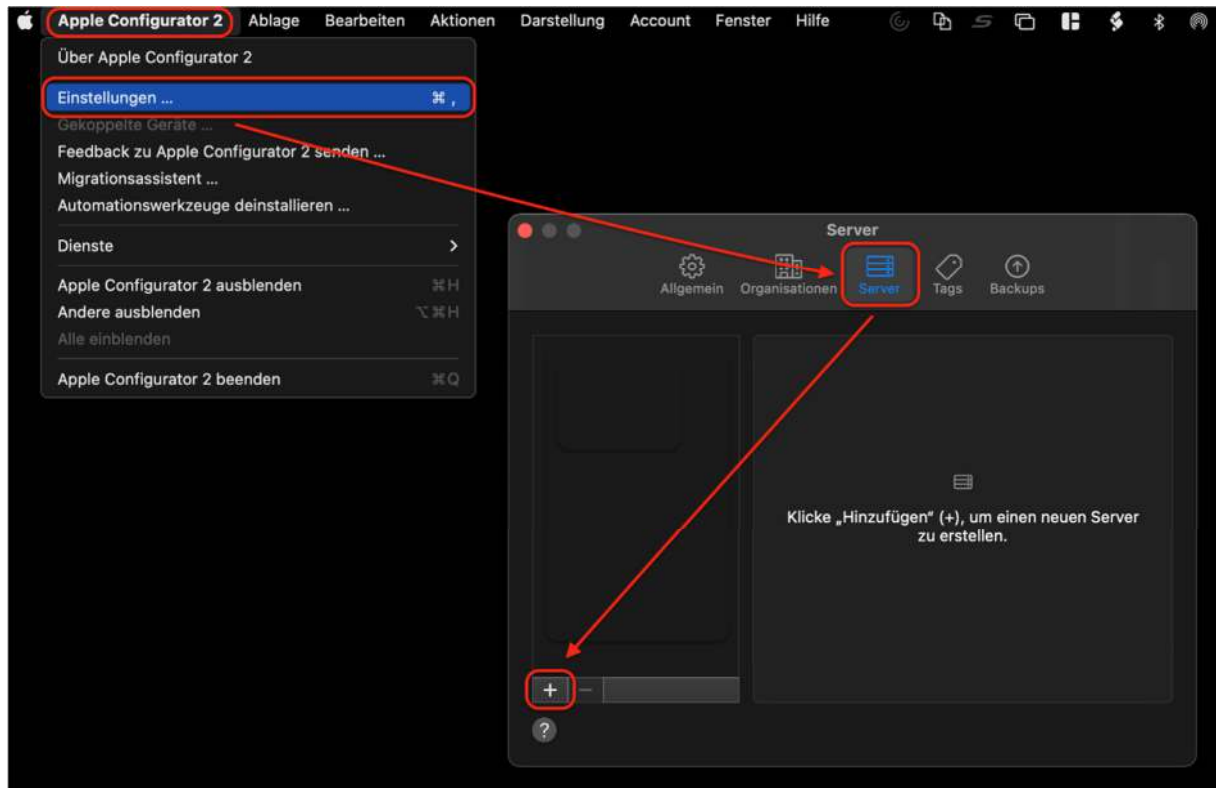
Apple Configurator 2 Ablage Bearbeiten Aktionen Darstellung Account Fenster Hilfe

Über Apple Configurator 2

Einstellungen ... ⌘ ,

Gekoppelte Geräte ...

Feedback zu Apple Configurator 2 senden ...

Migrationsassistent ...

Automationswerkzeuge deinstallieren ...

Dienste >

Apple Configurator 2 ausblenden ⌘H

Andere ausblenden ⌥⌘H

Alle einblenden

Apple Configurator 2 beenden ⌘Q

Server

Allgemein Organisationen Server Tags Backups

Klicke „Hinzufügen" (+), um einen neuen Server zu erstellen.

+ −

?